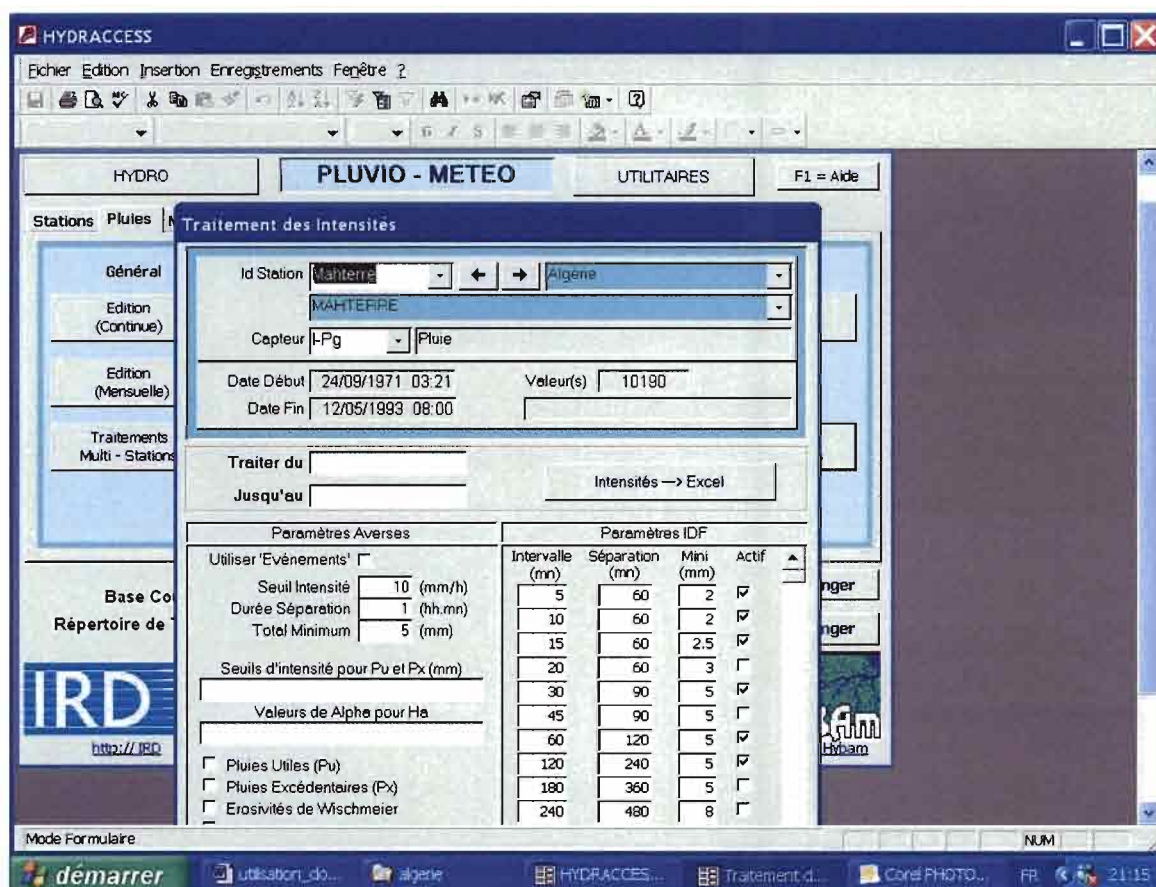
HYDRACCESS

Fichier Edition Insertion Enregistrements Fenêtre ?

HYDRO

PLUVIO - METEO

UTILITAIRES

F1 = Aide

Stations Pluies

Général

Edition (Continue)

Edition (Mensuelle)

Traitements Multi - Stations

Base Co

Répertoire de

IRD

http://IRD

Traitement des Intensités

Id Station Mahterre

Algérie

MAHTERRE

Capteur I-Pg

Pluie

Date Début 24/09/1971 03:21

Valeur(s) 10190

Date Fin 12/05/1993 08:00

Traiter du

Jusqu'au

Intensités —> Excel

Paramètres Averses

Utiliser 'Evénements'

Seuil Intensité 10 (mm/h)

Durée Séparation 1 (hh.mn)

Total Minimum 5 (mm)

Seuils d'intensité pour Pu et Px (mm)

Valeurs de Alpha pour Ha

Pluies Utiles (Pu)

Pluies Excédentaires (Px)

Erosivités de Wischmeier

Paramètres IDF

| Intervalle (mn) | Séparation (mn) | Mini (mm) | Actif |
|---|---|---|---|
| 5 | 60 | 2 | ☑ |
| 10 | 60 | 2 | ☑ |
| 15 | 60 | 2.5 | ☑ |
| 20 | 60 | 3 | ☐ |
| 30 | 90 | 5 | ☑ |
| 45 | 90 | 5 | ☐ |
| 60 | 120 | 5 | ☑ |
| 120 | 240 | 5 | ☑ |
| 180 | 360 | 5 | ☐ |
| 240 | 480 | 8 | ☐ |

nger

nger

Hybam

Mode Formulaire

NUM

démarrer

utilisation_do...

algerie

HYDRACCES...

Traitement d...

Corel PHOTO...

FR 21:15